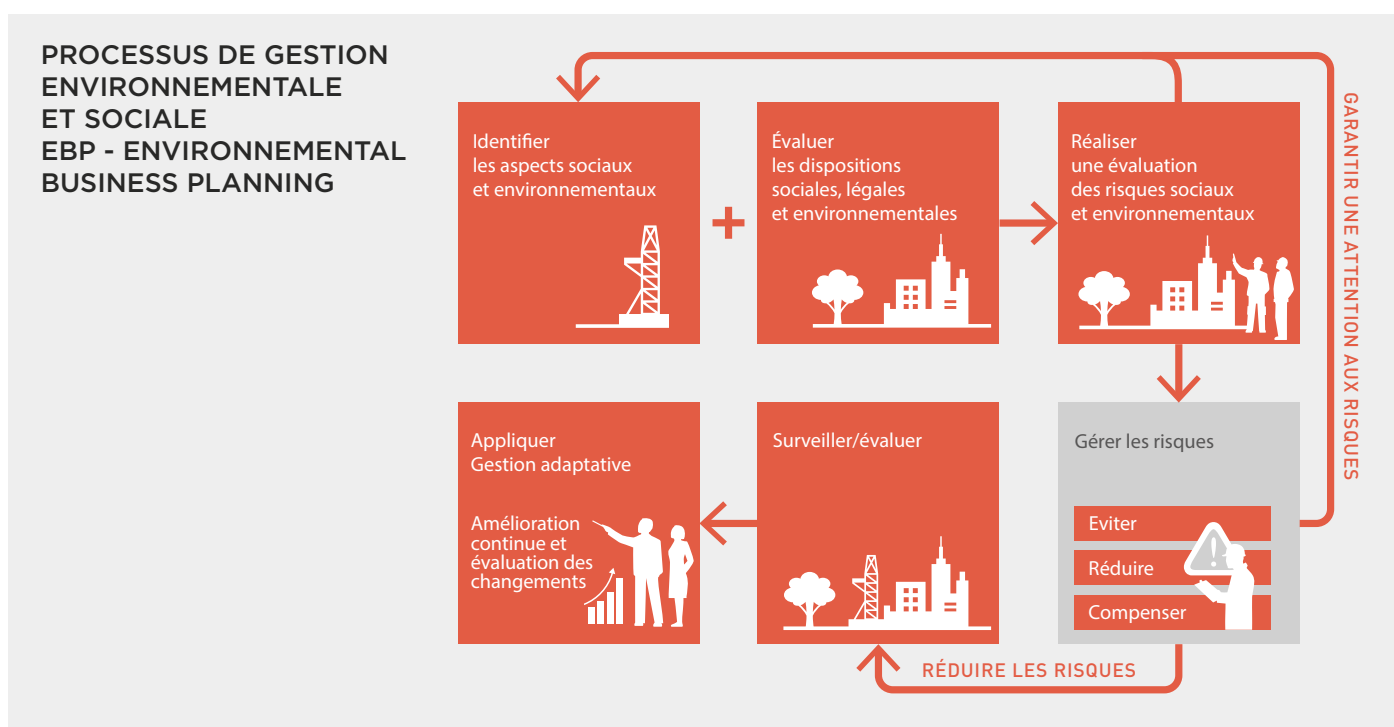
PROCESSUS DE GESTION ENVIRONNEMENTALE ET SOCIALE
EBP - ENVIRONNEMENTAL BUSINESS PLANNING

Identifier les aspects sociaux et environnementaux

+

Évaluer les dispositions sociales, légales et environnementales

Réaliser une évaluation des risques sociaux et environnementaux

GARANTIR UNE ATTENTION AUX RISQUES

Appliquer Gestion adaptative

Amélioration continue et évaluation des changements

Surveiller/évaluer

Gérer les risques

Eviter

Réduire

Compenser

RÉDUIRE LES RISQUES